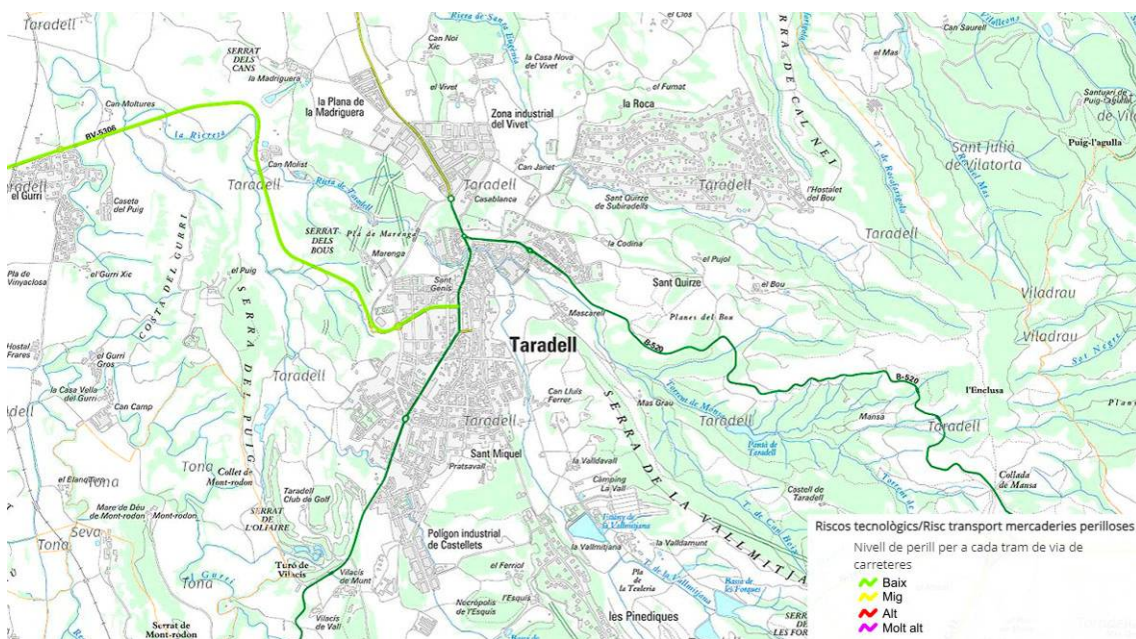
Taradell

SERRAT DELS CANS

la Madriguera

Can Moltures

RV-5306

la Riereta

la Plana de la Madriguera

Can Noi Xic

Riera de Sant Eugeni

la Casa Nova del Vivet

el Vivet

el Furmat

el Clos

Zona industrial del Vivet

la Roca

SERRA DE CAL NEI

Can Saurell

el Mas

Sant Julià de Vilatorta

Puig-l'agulla

Can Molist

Taradell

Caseta del Puig

el Gurri

Taradell

Casablanca

Can Janet

Sant Quirze de Subirà

Taradell

l'Hostalet del Bou

SERRAT DELS BOUS

Pla de Marenge

Marenga

la Codina

el Pujol

Taradell

Viladrau

Pla de Vinyaclosa

el Gurri Xic

COSTA DEL GURRI

el Puig

Sant Genís

Sant Quirze

el Bou

Viladrau

SERRA DEL PUIG

Mascarell

Planes del Bou

Hostal Frares

el Gurri Gros

Taradell

B-520

la Casa Vella del Gurri

Can Camp

Taradell

Can Lluís Ferrer

B-520

l'Enclusa

Mas Grau

Taradell

Mansa

Taradell

Tona

Tona

Collet de Mont-rodon

Sant Miquel

SERRA DE LA VALLMITJANA

la Validavall

Pratsavall

Camping La Vall

Castell de Taradell

Collada de Mansa

Mare de Déu de Mont-rodon

Mont-rodon

Taradell Club de Golf

SERRAT DE L'OLIAIRE

Polígon industrial de Castellets

la Vallmitjana

Seva

Tona

Turó de Vilacis

Vilacís de Munt

el Ferriol

la Vallmitjana

Tona

Pla de la Teuleria

Necròpolis de l'Esquís

les Pinediques

Vilacís de Baix

Serrat de Mont-rodon

LES FOR

Riscos tecnològics/Risc transport mercaderies perilloses

Nivell de perill per a cada tram de via de carreteres

Baix

Mig

Alt

Molt alt